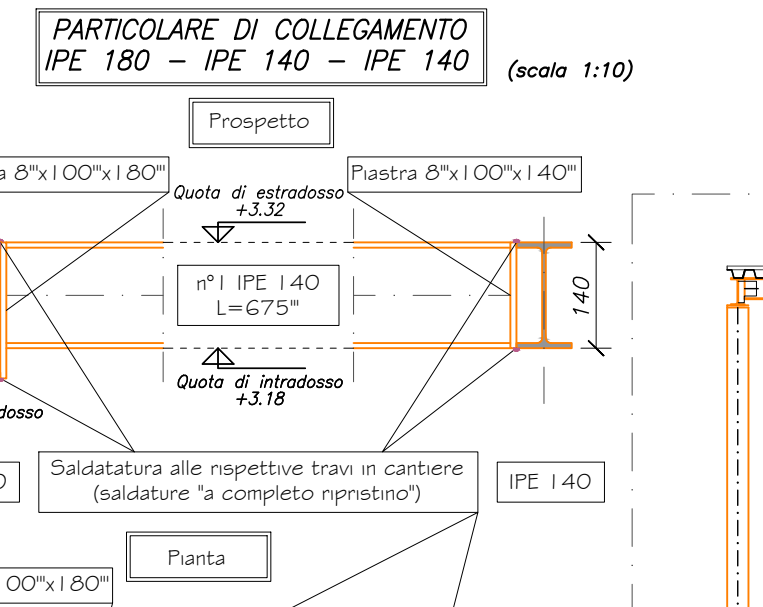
PARTICOLARE DI COLLEGAMENTO
IPE 180 – IPE 140 – IPE 140

(scala 1:10)

Prospetto

a 8''x100''x180''

Piastra 8''x100''x140''

Quota di estradosso
+3.32

n°1 IPE 140
L=675''

140

Quota di intradosso
+3.18

dosso

Saldatatura alle rispettive travi in cantiere
(saldature "a completo ripristino")

IPE 140

Pianta

00''x180''